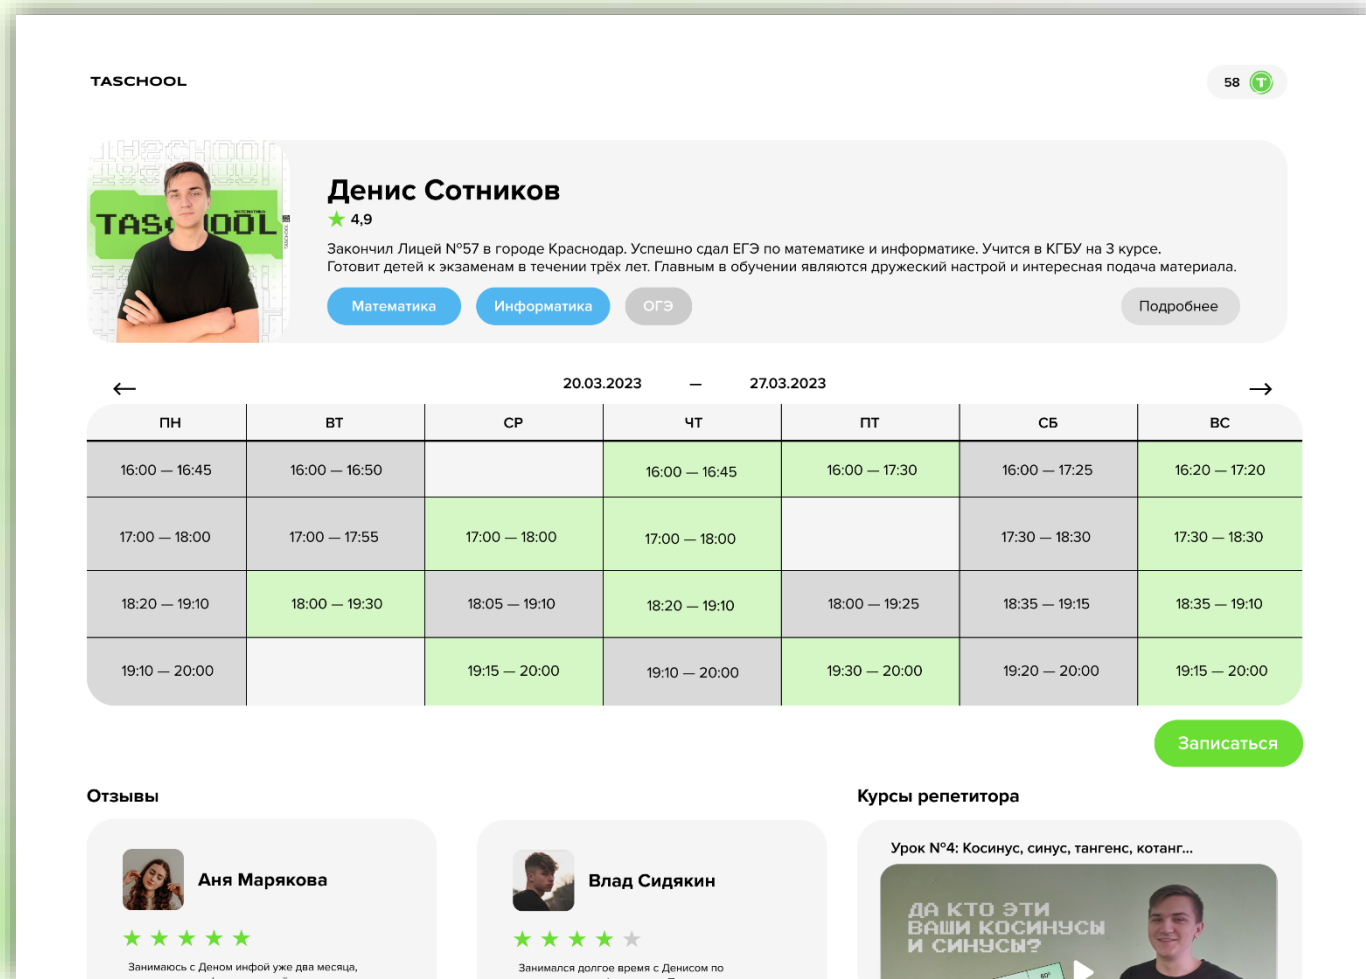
TASCHOOL

58 T

TASCHOOL

Денис Сотников
★ 4,9
Закончил Лицей №57 в городе Краснодар. Успешно сдал ЕГЭ по математике и информатике. Учится в КГБУ на 3 курсе. Готовит детей к экзаменам в течении трёх лет. Главным в обучении являются дружеский настрой и интересная подача материала.

Математика Информатика ОГЭ Подробнее

← 20.03.2023 — 27.03.2023 →

| ПН | ВТ | СР | ЧТ | ПТ | СБ | ВС |
|---|---|---|---|---|---|---|
| 16:00 — 16:45 | 16:00 — 16:50 | | 16:00 — 16:45 | 16:00 — 17:30 | 16:00 — 17:25 | 16:20 — 17:20 |
| 17:00 — 18:00 | 17:00 — 17:55 | 17:00 — 18:00 | 17:00 — 18:00 | | 17:30 — 18:30 | 17:30 — 18:30 |
| 18:20 — 19:10 | 18:00 — 19:30 | 18:05 — 19:10 | 18:20 — 19:10 | 18:00 — 19:25 | 18:35 — 19:15 | 18:35 — 19:10 |
| 19:10 — 20:00 | | 19:15 — 20:00 | 19:10 — 20:00 | 19:30 — 20:00 | 19:20 — 20:00 | 19:15 — 20:00 |

Записаться

Отзывы

Аня Марякова
★★★★★
Занимаюсь с Деном инфой уже два месяца,

Влад Сидякин
★★★★★
Занимался долгое время с Денисом по

Курсы репетитора

Урок №4: Косинус, синус, тангенс, котанг...

ДА КТО ЭТИ ВАШИ КОСИНУСЫ И СИНУСЫ?